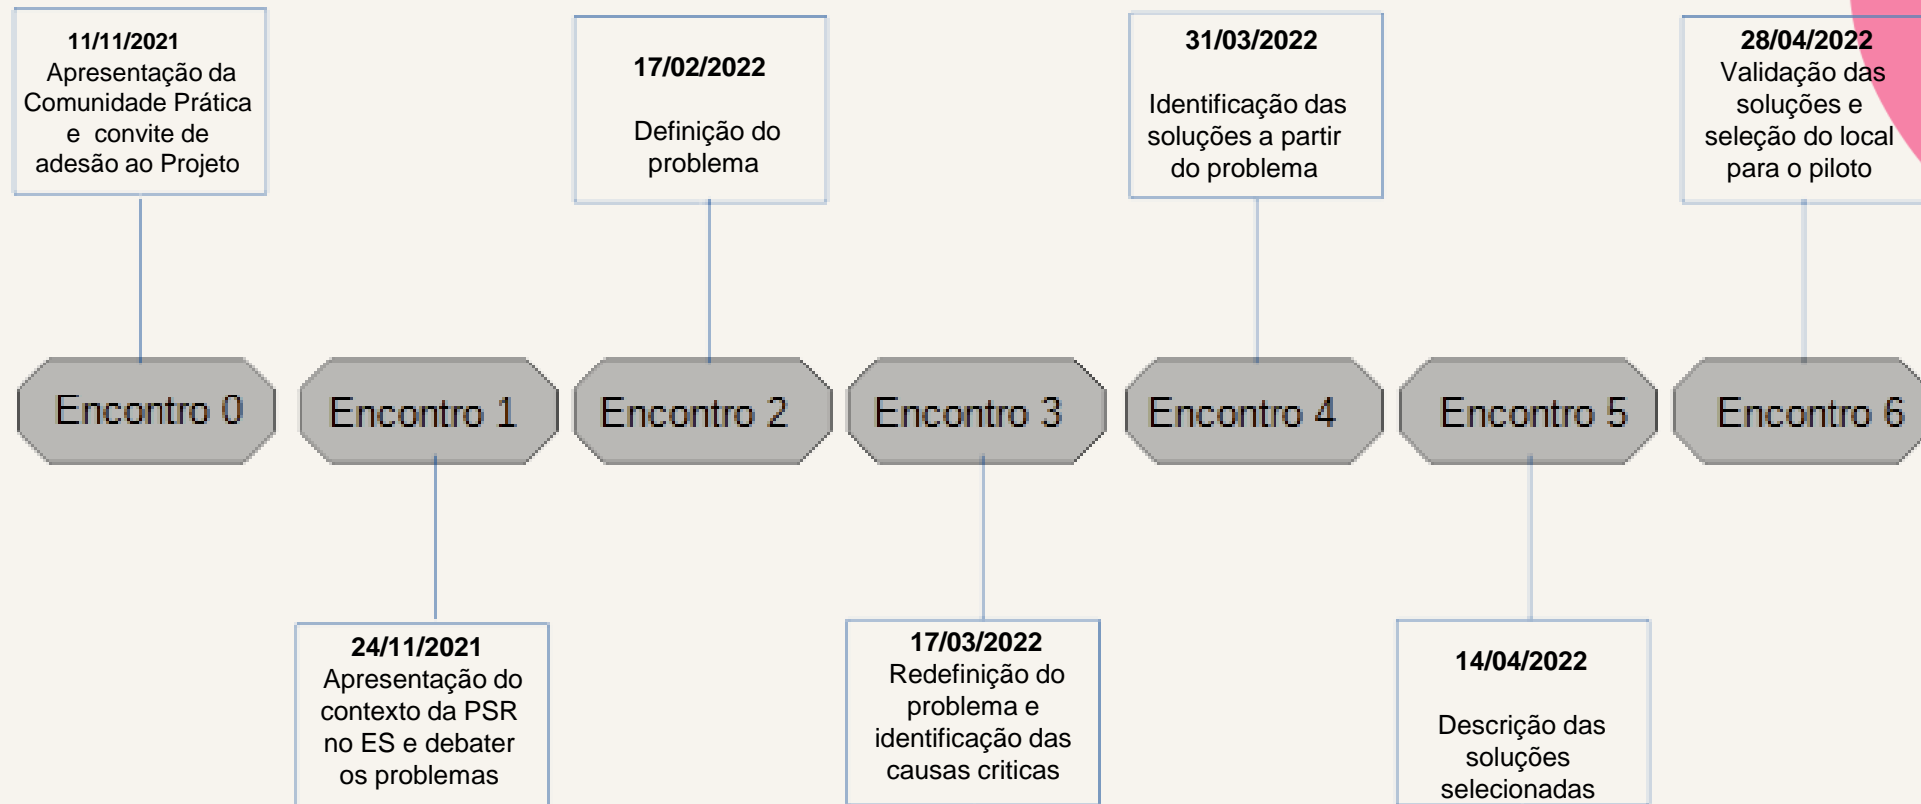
11/11/2021
Apresentação da Comunidade Prática e convite de adesão ao Projeto

17/02/2022

Definição do problema

31/03/2022

Identificação das soluções a partir do problema

28/04/2022
Validação das soluções e seleção do local para o piloto

Encontro 0

Encontro 1

Encontro 2

Encontro 3

Encontro 4

Encontro 5

Encontro 6

24/11/2021
Apresentação do contexto da PSR no ES e debater os problemas

17/03/2022
Redefinição do problema e identificação das causas criticas

14/04/2022

Descrição das soluções selecionadas